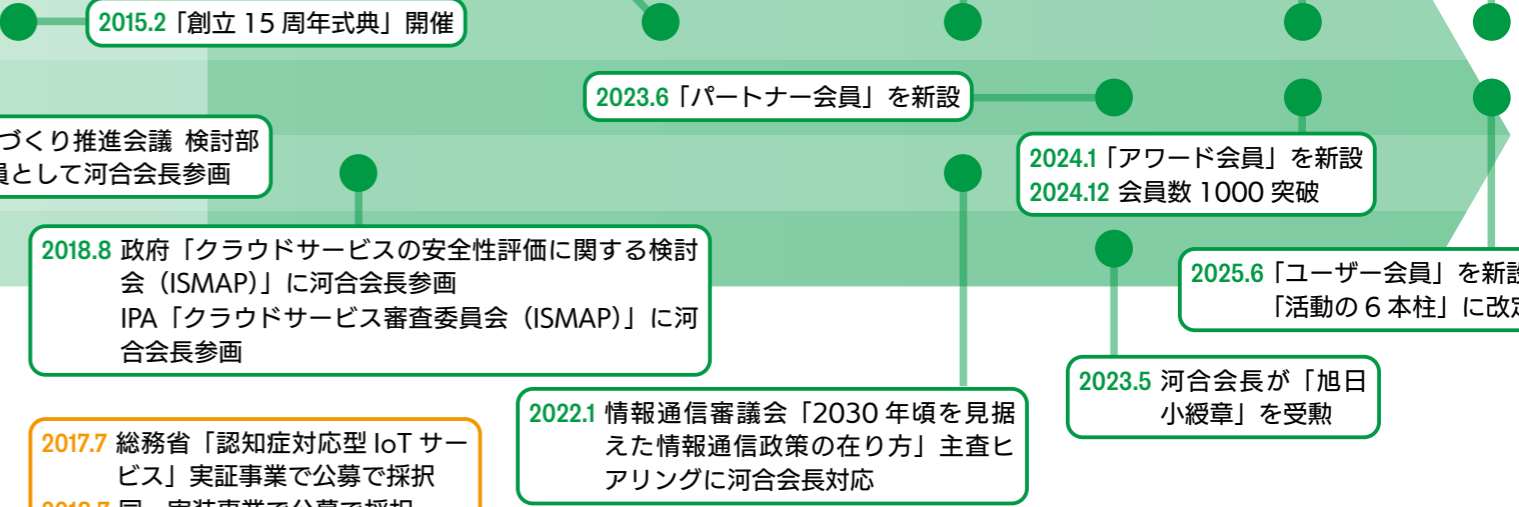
2015.2「創立 15 周年式典」開催

2023.6「パートナー会員」を新設

づくり推進会議 検討部
員として河合会長参画

2024.1「アワード会員」を新設
2024.12 会員数 1000 突破

2018.8 政府「クラウドサービスの安全性評価に関する検討会（ISMAP）」に河合会長参画
IPA「クラウドサービス審査委員会（ISMAP）」に河合会長参画

2025.6「ユーザー会員」を新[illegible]
「活動の 6 本柱」に改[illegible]

2023.5 河合会長が「旭日小綬章」を受勲

2022.1 情報通信審議会「2030 年頃を見据えた情報通信政策の在り方」主査ヒアリングに河合会長対応

2017.7 総務省「認知症対応型 IoT サービス」実証事業で公募で採択
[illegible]